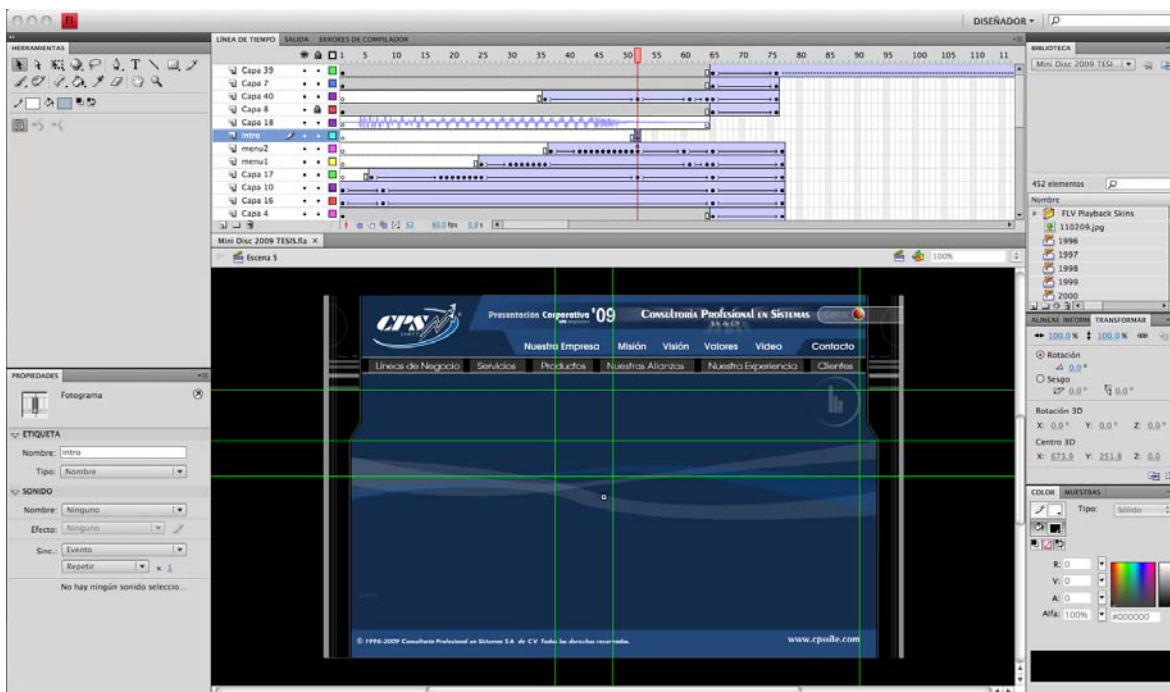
DISEÑADOR ▾

HERRAMIENTAS

LÍNEA DE TIEMPO | SALIDA | ERRORES DE COMPILADOR

1 5 10 15 20 25 30 35 40 45 50 55 60 65 70 75 80 85 90 95 100 105 110 11

Capa 39
Capa 7
Capa 40
Capa 8
Capa 18
intro
menu2
menu1
Capa 17
Capa 10
Capa 16
Capa 4

52 60.0 fps 0.8 s

Mini Disc 2009 TESIS.fla ×

Escena 5

100%

Presentación Corporativa '09

CONSULTORÍA PROFESIONAL EN SISTEMAS S.A. de C.V.

Nuestra Empresa | Misión | Visión | Valores | Video | Contacto

Líneas de Negocio | Servicios | Productos | Nuestras Alianzas | Nuestra Experiencia | Clientes

© 1996-2009 Consultoría Profesional en Sistemas S.A. de C.V. Todos los derechos reservados.

www.cpssite.com

PROPIEDADES

Fotograma

ETIQUETA

Nombre: intro

Tipo: Nombre

SONIDO

Nombre: Ninguno

Efecto: Ninguno

Sinc.: Evento

Repetir × 1

No hay ningún sonido seleccio...

BIBLIOTECA

Mini Disc 2009 TESI...

452 elementos

Nombre

FLV Playback Skins
110209.jpg
1996
1997
1998
1999
2000

ALINEAR | INFORM | TRANSFORMAR

100.0 % 100.0 %

Rotación
0.0 °
Sesgo
0.0 ° 0.0 °

Rotación 3D
X: 0.0 ° Y: 0.0 ° Z: 0.0

Centro 3D
X: 673.0 Y: 251.8 Z: 0.0

COLOR | MUESTRAS

Tipo: Sólido

R: 0
V: 0
A: 0
Alfa: 100% #000000